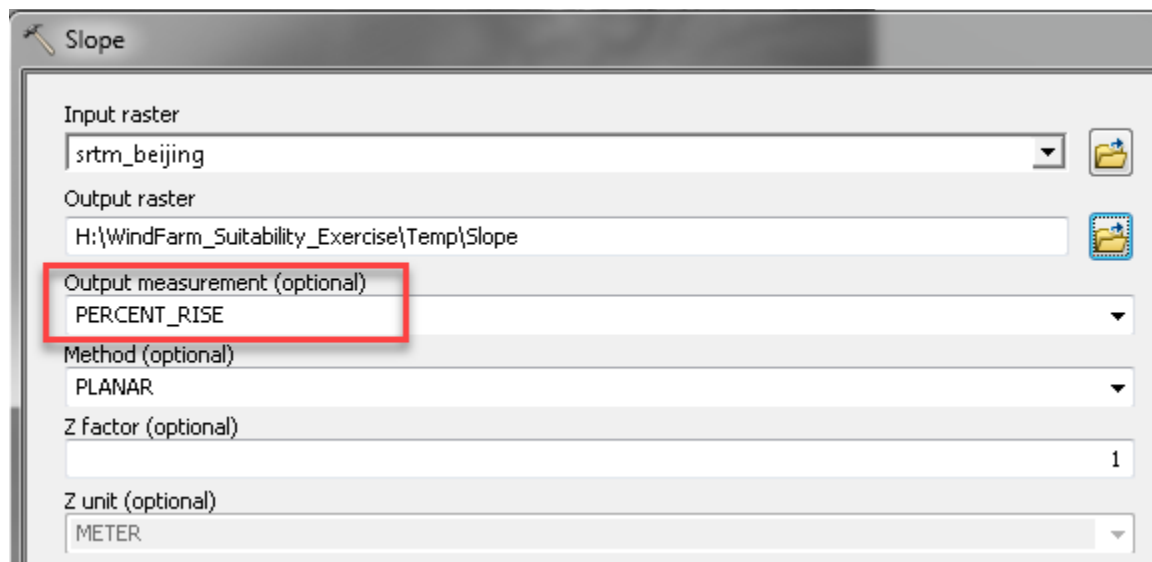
Slope

Input raster
srtm_beijing

Output raster
H:\WindFarm_Suitability_Exercise\Temp\Slope

Output measurement (optional)
PERCENT_RISE

Method (optional)
PLANAR

Z factor (optional)
1

Z unit (optional)
METER